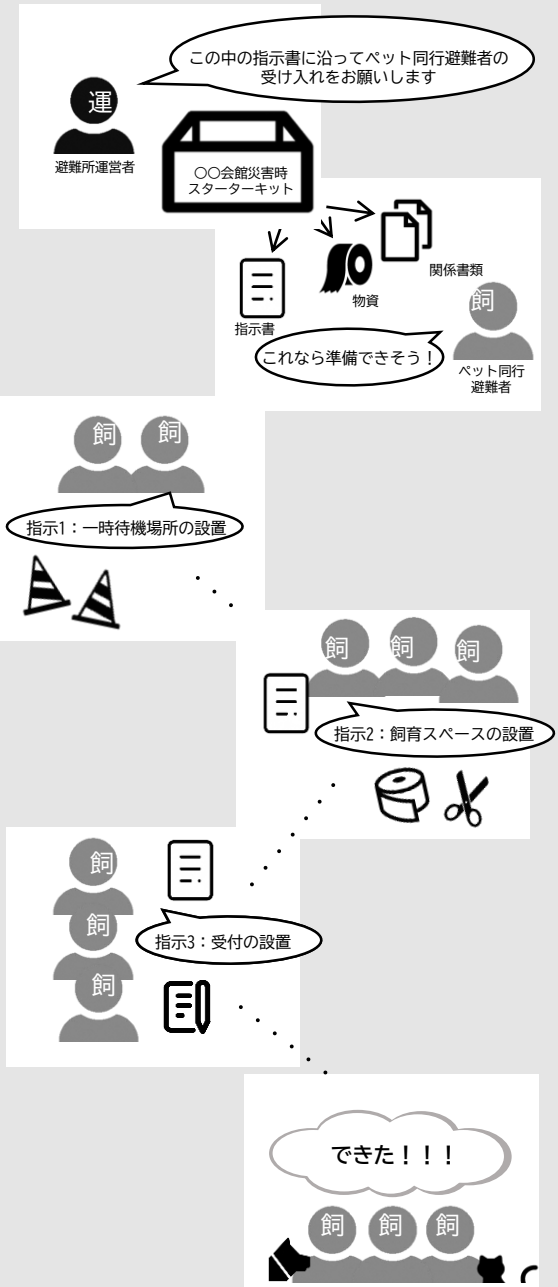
この中の指示書に沿ってペット同行避難者の受け入れをお願いします

運

避難所運営者

○○会館災害時
スターターキット

関係書類

物資

指示書

飼

これなら準備できそう！

ペット同行
避難者

飼 飼

指示1：一時待機場所の設置

飼 飼 飼

指示2：飼育スペースの設置

飼
飼
飼

指示3：受付の設置

できた！！！

飼 飼 飼